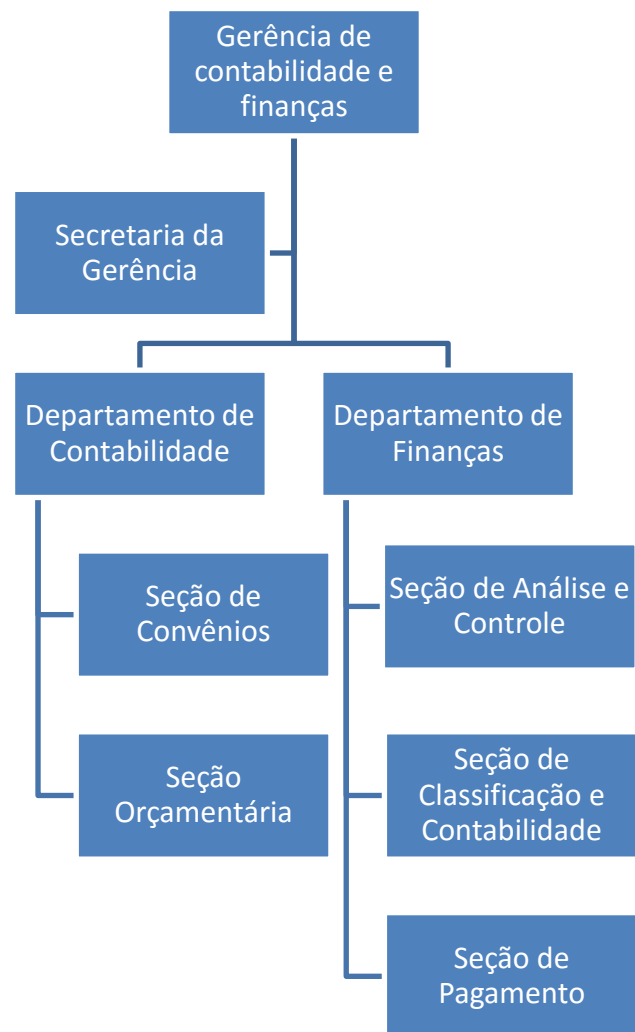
Gerência de contabilidade e finanças

Secretaria da Gerência

Departamento de Contabilidade

Departamento de Finanças

Seção de Convênios

Seção Orçamentária

Seção de Análise e Controle

Seção de Classificação e Contabilidade

Seção de Pagamento